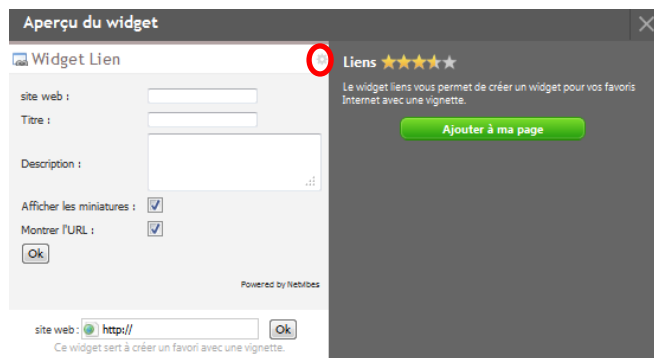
Aperçu du widget

Widget Lien

site web :

Titre :

Description :

Afficher les miniatures :

Montrer l'URL :

Ok

Powered by Netvibes

site web : http://

Ok

Ce widget sert à créer un favori avec une vignette.

Liens

Le widget liens vous permet de créer un widget pour vos favoris Internet avec une vignette.

Ajouter à ma page